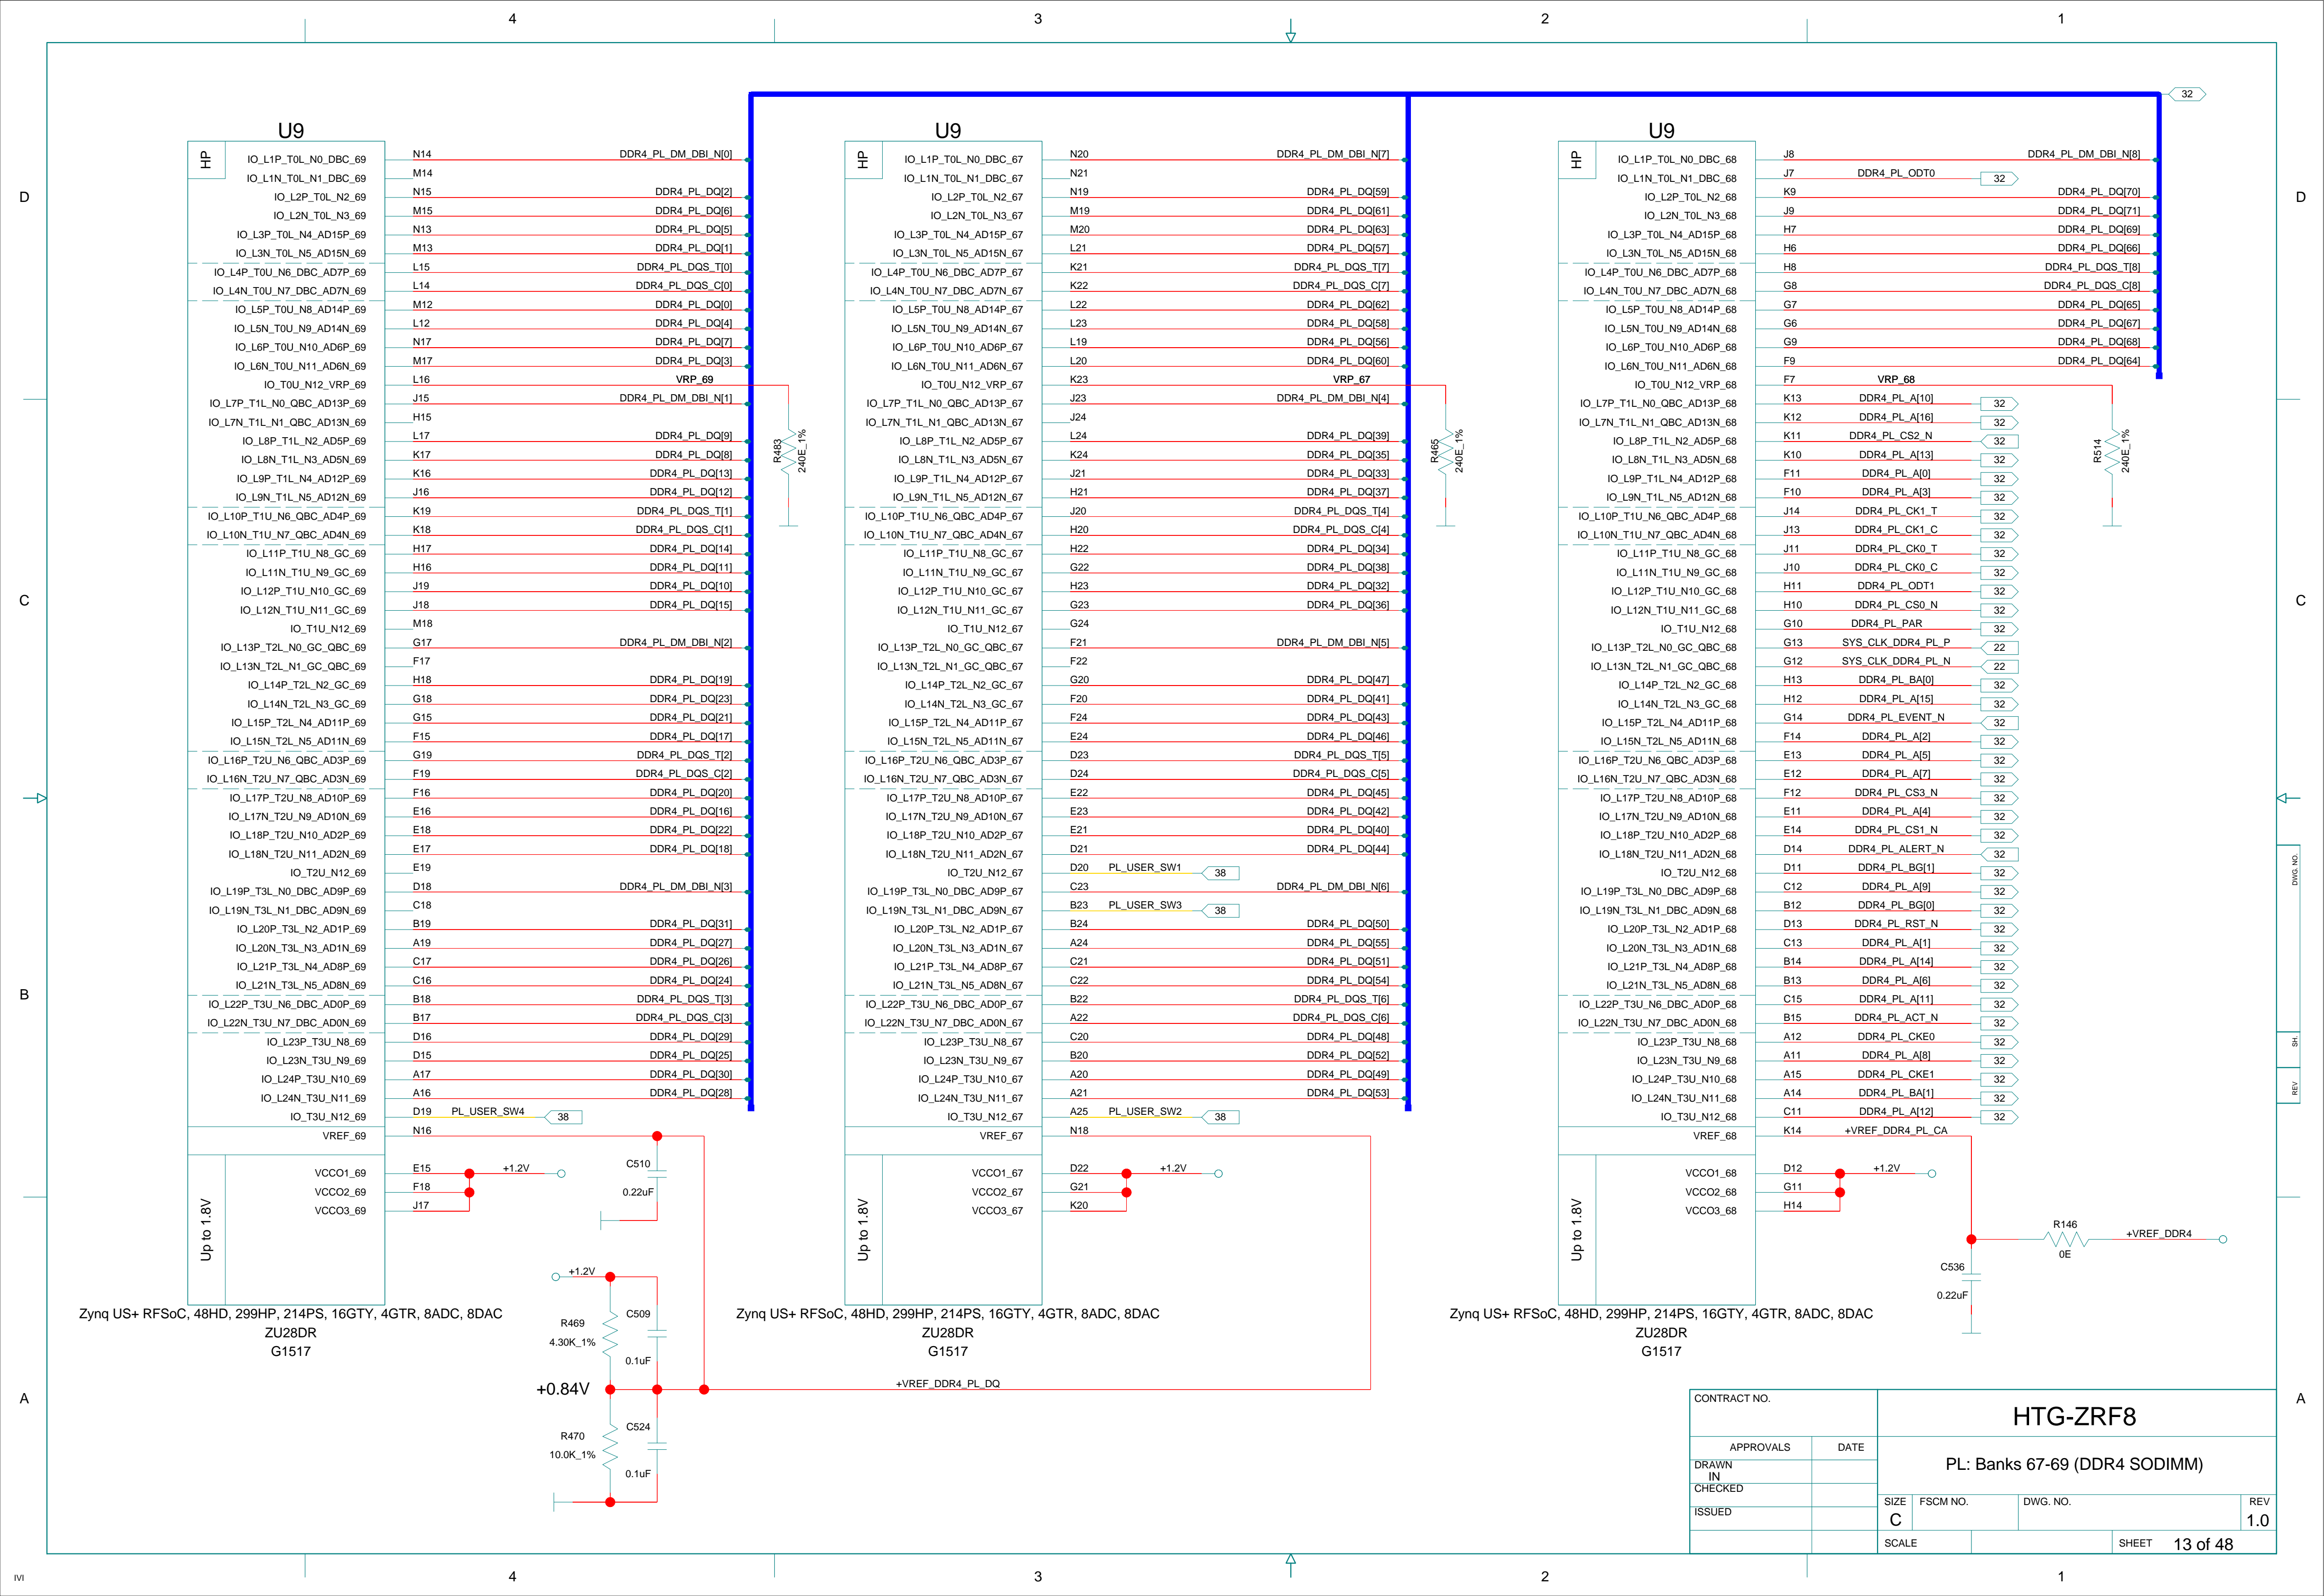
4 3 2 1

D C B A

U9

HP

IO_L1P_T0L_N0_DBC_69 N14 DDR4_PL_DM_DBI_N[0]
IO_L1N_T0L_N1_DBC_69 M14
IO_L2P_T0L_N2_69 N15 DDR4_PL_DQ[2]
IO_L2N_T0L_N3_69 M15 DDR4_PL_DQ[6]
IO_L3P_T0L_N4_AD15P_69 N13 DDR4_PL_DQ[5]
IO_L3N_T0L_N5_AD15N_69 M13 DDR4_PL_DQ[1]
IO_L4P_T0U_N6_DBC_AD7P_69 L15 DDR4_PL_DQS_T[0]
IO_L4N_T0U_N7_DBC_AD7N_69 L14 DDR4_PL_DQS_C[0]
IO_L5P_T0U_N8_AD14P_69 M12 DDR4_PL_DQ[0]
IO_L5N_T0U_N9_AD14N_69 L12 DDR4_PL_DQ[4]
IO_L6P_T0U_N10_AD6P_69 N17 DDR4_PL_DQ[7]
IO_L6N_T0U_N11_AD6N_69 M17 DDR4_PL_DQ[3]
IO_T0U_N12_VRP_69 L16 VRP_69
IO_L7P_T1L_N0_QBC_AD13P_69 J15 DDR4_PL_DM_DBI_N[1]
IO_L7N_T1L_N1_QBC_AD13N_69 H15
IO_L8P_T1L_N2_AD5P_69 L17 DDR4_PL_DQ[9]
IO_L8N_T1L_N3_AD5N_69 K17 DDR4_PL_DQ[8]
IO_L9P_T1L_N4_AD12P_69 K16 DDR4_PL_DQ[13]
IO_L9N_T1L_N5_AD12N_69 J16 DDR4_PL_DQ[12]
IO_L10P_T1U_N6_QBC_AD4P_69 K19 DDR4_PL_DQS_T[1]
IO_L10N_T1U_N7_QBC_AD4N_69 K18 DDR4_PL_DQS_C[1]
IO_L11P_T1U_N8_GC_69 H17 DDR4_PL_DQ[14]
IO_L11N_T1U_N9_GC_69 H16 DDR4_PL_DQ[11]
IO_L12P_T1U_N10_GC_69 J19 DDR4_PL_DQ[10]
IO_L12N_T1U_N11_GC_69 J18 DDR4_PL_DQ[15]
IO_T1U_N12_69 M18
IO_L13P_T2L_N0_GC_QBC_69 G17 DDR4_PL_DM_DBI_N[2]
IO_L13N_T2L_N1_GC_QBC_69 F17
IO_L14P_T2L_N2_GC_69 H18 DDR4_PL_DQ[19]
IO_L14N_T2L_N3_GC_69 G18 DDR4_PL_DQ[23]
IO_L15P_T2L_N4_AD11P_69 G15 DDR4_PL_DQ[21]
IO_L15N_T2L_N5_AD11N_69 F15 DDR4_PL_DQ[17]
IO_L16P_T2U_N6_QBC_AD3P_69 G19 DDR4_PL_DQS_T[2]
IO_L16N_T2U_N7_QBC_AD3N_69 F19 DDR4_PL_DQS_C[2]
IO_L17P_T2U_N8_AD10P_69 F16 DDR4_PL_DQ[20]
IO_L17N_T2U_N9_AD10N_69 E16 DDR4_PL_DQ[16]
IO_L18P_T2U_N10_AD2P_69 E18 DDR4_PL_DQ[22]
IO_L18N_T2U_N11_AD2N_69 E17 DDR4_PL_DQ[18]
IO_T2U_N12_69 E19
IO_L19P_T3L_N0_DBC_AD9P_69 D18 DDR4_PL_DM_DBI_N[3]
IO_L19N_T3L_N1_DBC_AD9N_69 C18
IO_L20P_T3L_N2_AD1P_69 B19 DDR4_PL_DQ[31]
IO_L20N_T3L_N3_AD1N_69 A19 DDR4_PL_DQ[27]
IO_L21P_T3L_N4_AD8P_69 C17 DDR4_PL_DQ[26]
IO_L21N_T3L_N5_AD8N_69 C16 DDR4_PL_DQ[24]
IO_L22P_T3U_N6_DBC_AD0P_69 B18 DDR4_PL_DQS_T[3]
IO_L22N_T3U_N7_DBC_AD0N_69 B17 DDR4_PL_DQS_C[3]
IO_L23P_T3U_N8_69 D16 DDR4_PL_DQ[29]
IO_L23N_T3U_N9_69 D15 DDR4_PL_DQ[25]
IO_L24P_T3U_N10_69 A17 DDR4_PL_DQ[30]
IO_L24N_T3U_N11_69 A16 DDR4_PL_DQ[28]
IO_T3U_N12_69 D19 PL_USER_SW4 38
VREF_69 N16
VCCO1_69 E15 +1.2V
VCCO2_69 F18
VCCO3_69 J17
Up to 1.8V
R483 240E_1%
C510 0.22uF
Zynq US+ RFSoC, 48HD, 299HP, 214PS, 16GTY, 4GTR, 8ADC, 8DAC
ZU28DR
G1517

+1.2V
R469 4.30K_1%
C509 0.1uF
+0.84V
R470 10.0K_1%
C524 0.1uF

U9

HP

IO_L1P_T0L_N0_DBC_67 N20 DDR4_PL_DM_DBI_N[7]
IO_L1N_T0L_N1_DBC_67 N21
IO_L2P_T0L_N2_67 N19 DDR4_PL_DQ[59]
IO_L2N_T0L_N3_67 M19 DDR4_PL_DQ[61]
IO_L3P_T0L_N4_AD15P_67 M20 DDR4_PL_DQ[63]
IO_L3N_T0L_N5_AD15N_67 L21 DDR4_PL_DQ[57]
IO_L4P_T0U_N6_DBC_AD7P_67 K21 DDR4_PL_DQS_T[7]
IO_L4N_T0U_N7_DBC_AD7N_67 K22 DDR4_PL_DQS_C[7]
IO_L5P_T0U_N8_AD14P_67 L22 DDR4_PL_DQ[62]
IO_L5N_T0U_N9_AD14N_67 L23 DDR4_PL_DQ[58]
IO_L6P_T0U_N10_AD6P_67 L19 DDR4_PL_DQ[56]
IO_L6N_T0U_N11_AD6N_67 L20 DDR4_PL_DQ[60]
IO_T0U_N12_VRP_67 K23 VRP_67
IO_L7P_T1L_N0_QBC_AD13P_67 J23 DDR4_PL_DM_DBI_N[4]
IO_L7N_T1L_N1_QBC_AD13N_67 J24
IO_L8P_T1L_N2_AD5P_67 L24 DDR4_PL_DQ[39]
IO_L8N_T1L_N3_AD5N_67 K24 DDR4_PL_DQ[35]
IO_L9P_T1L_N4_AD12P_67 J21 DDR4_PL_DQ[33]
IO_L9N_T1L_N5_AD12N_67 H21 DDR4_PL_DQ[37]
IO_L10P_T1U_N6_QBC_AD4P_67 J20 DDR4_PL_DQS_T[4]
IO_L10N_T1U_N7_QBC_AD4N_67 H20 DDR4_PL_DQS_C[4]
IO_L11P_T1U_N8_GC_67 H22 DDR4_PL_DQ[34]
IO_L11N_T1U_N9_GC_67 G22 DDR4_PL_DQ[38]
IO_L12P_T1U_N10_GC_67 H23 DDR4_PL_DQ[32]
IO_L12N_T1U_N11_GC_67 G23 DDR4_PL_DQ[36]
IO_T1U_N12_67 G24
IO_L13P_T2L_N0_GC_QBC_67 F21 DDR4_PL_DM_DBI_N[5]
IO_L13N_T2L_N1_GC_QBC_67 F22
IO_L14P_T2L_N2_GC_67 G20 DDR4_PL_DQ[47]
IO_L14N_T2L_N3_GC_67 F20 DDR4_PL_DQ[41]
IO_L15P_T2L_N4_AD11P_67 F24 DDR4_PL_DQ[43]
IO_L15N_T2L_N5_AD11N_67 E24 DDR4_PL_DQ[46]
IO_L16P_T2U_N6_QBC_AD3P_67 D23 DDR4_PL_DQS_T[5]
IO_L16N_T2U_N7_QBC_AD3N_67 D24 DDR4_PL_DQS_C[5]
IO_L17P_T2U_N8_AD10P_67 E22 DDR4_PL_DQ[45]
IO_L17N_T2U_N9_AD10N_67 E23 DDR4_PL_DQ[42]
IO_L18P_T2U_N10_AD2P_67 E21 DDR4_PL_DQ[40]
IO_L18N_T2U_N11_AD2N_67 D21 DDR4_PL_DQ[44]
IO_T2U_N12_67 D20 PL_USER_SW1 38
IO_L19P_T3L_N0_DBC_AD9P_67 C23 DDR4_PL_DM_DBI_N[6]
IO_L19N_T3L_N1_DBC_AD9N_67 B23 PL_USER_SW3 38
IO_L20P_T3L_N2_AD1P_67 B24 DDR4_PL_DQ[50]
IO_L20N_T3L_N3_AD1N_67 A24 DDR4_PL_DQ[55]
IO_L21P_T3L_N4_AD8P_67 C21 DDR4_PL_DQ[51]
IO_L21N_T3L_N5_AD8N_67 C22 DDR4_PL_DQ[54]
IO_L22P_T3U_N6_DBC_AD0P_67 B22 DDR4_PL_DQS_T[6]
IO_L22N_T3U_N7_DBC_AD0N_67 A22 DDR4_PL_DQS_C[6]
IO_L23P_T3U_N8_67 C20 DDR4_PL_DQ[48]
IO_L23N_T3U_N9_67 B20 DDR4_PL_DQ[52]
IO_L24P_T3U_N10_67 A20 DDR4_PL_DQ[49]
IO_L24N_T3U_N11_67 A21 DDR4_PL_DQ[53]
IO_T3U_N12_67 A25 PL_USER_SW2 38
VREF_67 N18
VCCO1_67 D22 +1.2V
VCCO2_67 G21
VCCO3_67 K20
Up to 1.8V
R465 240E_1%
+VREF_DDR4_PL_DQ
Zynq US+ RFSoC, 48HD, 299HP, 214PS, 16GTY, 4GTR, 8ADC, 8DAC
ZU28DR
G1517

32

U9

HP

IO_L1P_T0L_N0_DBC_68 J8 DDR4_PL_DM_DBI_N[8]
IO_L1N_T0L_N1_DBC_68 J7 DDR4_PL_ODT0 32
IO_L2P_T0L_N2_68 K9 DDR4_PL_DQ[70]
IO_L2N_T0L_N3_68 J9 DDR4_PL_DQ[71]
IO_L3P_T0L_N4_AD15P_68 H7 DDR4_PL_DQ[69]
IO_L3N_T0L_N5_AD15N_68 H6 DDR4_PL_DQ[66]
IO_L4P_T0U_N6_DBC_AD7P_68 H8 DDR4_PL_DQS_T[8]
IO_L4N_T0U_N7_DBC_AD7N_68 G8 DDR4_PL_DQS_C[8]
IO_L5P_T0U_N8_AD14P_68 G7 DDR4_PL_DQ[65]
IO_L5N_T0U_N9_AD14N_68 G6 DDR4_PL_DQ[67]
IO_L6P_T0U_N10_AD6P_68 G9 DDR4_PL_DQ[68]
IO_L6N_T0U_N11_AD6N_68 F9 DDR4_PL_DQ[64]
IO_T0U_N12_VRP_68 F7 VRP_68
IO_L7P_T1L_N0_QBC_AD13P_68 K13 DDR4_PL_A[10] 32
IO_L7N_T1L_N1_QBC_AD13N_68 K12 DDR4_PL_A[16] 32
IO_L8P_T1L_N2_AD5P_68 K11 DDR4_PL_CS2_N 32
IO_L8N_T1L_N3_AD5N_68 K10 DDR4_PL_A[13] 32
IO_L9P_T1L_N4_AD12P_68 F11 DDR4_PL_A[0] 32
IO_L9N_T1L_N5_AD12N_68 F10 DDR4_PL_A[3] 32
IO_L10P_T1U_N6_QBC_AD4P_68 J14 DDR4_PL_CK1_T 32
IO_L10N_T1U_N7_QBC_AD4N_68 J13 DDR4_PL_CK1_C 32
IO_L11P_T1U_N8_GC_68 J11 DDR4_PL_CK0_T 32
IO_L11N_T1U_N9_GC_68 J10 DDR4_PL_CK0_C 32
IO_L12P_T1U_N10_GC_68 H11 DDR4_PL_ODT1 32
IO_L12N_T1U_N11_GC_68 H10 DDR4_PL_CS0_N 32
IO_T1U_N12_68 G10 DDR4_PL_PAR 32
IO_L13P_T2L_N0_GC_QBC_68 G13 SYS_CLK_DDR4_PL_P 22
IO_L13N_T2L_N1_GC_QBC_68 G12 SYS_CLK_DDR4_PL_N 22
IO_L14P_T2L_N2_GC_68 H13 DDR4_PL_BA[0] 32
IO_L14N_T2L_N3_GC_68 H12 DDR4_PL_A[15] 32
IO_L15P_T2L_N4_AD11P_68 G14 DDR4_PL_EVENT_N 32
IO_L15N_T2L_N5_AD11N_68 F14 DDR4_PL_A[2] 32
IO_L16P_T2U_N6_QBC_AD3P_68 E13 DDR4_PL_A[5] 32
IO_L16N_T2U_N7_QBC_AD3N_68 E12 DDR4_PL_A[7] 32
IO_L17P_T2U_N8_AD10P_68 F12 DDR4_PL_CS3_N 32
IO_L17N_T2U_N9_AD10N_68 E11 DDR4_PL_A[4] 32
IO_L18P_T2U_N10_AD2P_68 E14 DDR4_PL_CS1_N 32
IO_L18N_T2U_N11_AD2N_68 D14 DDR4_PL_ALERT_N 32
IO_T2U_N12_68 D11 DDR4_PL_BG[1] 32
IO_L19P_T3L_N0_DBC_AD9P_68 C12 DDR4_PL_A[9] 32
IO_L19N_T3L_N1_DBC_AD9N_68 B12 DDR4_PL_BG[0] 32
IO_L20P_T3L_N2_AD1P_68 D13 DDR4_PL_RST_N 32
IO_L20N_T3L_N3_AD1N_68 C13 DDR4_PL_A[1] 32
IO_L21P_T3L_N4_AD8P_68 B14 DDR4_PL_A[14] 32
IO_L21N_T3L_N5_AD8N_68 B13 DDR4_PL_A[6] 32
IO_L22P_T3U_N6_DBC_AD0P_68 C15 DDR4_PL_A[11] 32
IO_L22N_T3U_N7_DBC_AD0N_68 B15 DDR4_PL_ACT_N 32
IO_L23P_T3U_N8_68 A12 DDR4_PL_CKE0 32
IO_L23N_T3U_N9_68 A11 DDR4_PL_A[8] 32
IO_L24P_T3U_N10_68 A15 DDR4_PL_CKE1 32
IO_L24N_T3U_N11_68 A14 DDR4_PL_BA[1] 32
IO_T3U_N12_68 C11 DDR4_PL_A[12] 32
VREF_68 K14 +VREF_DDR4_PL_CA
VCCO1_68 D12 +1.2V
VCCO2_68 G11
VCCO3_68 H14
Up to 1.8V
R514 240E_1%
R146 0E +VREF_DDR4
C536 0.22uF
Zynq US+ RFSoC, 48HD, 299HP, 214PS, 16GTY, 4GTR, 8ADC, 8DAC
ZU28DR
G1517

DWG. NO.
SH
REV

| CONTRACT NO. | | HTG-ZRF8 |
|---|---|---|
| APPROVALS | DATE | PL: Banks 67-69 (DDR4 SODIMM) |
| DRAWN IN | | |
| CHECKED | | SIZE C · FSCM NO. · DWG. NO. · REV 1.0 |
| ISSUED | | SCALE · SHEET 13 of 48 |

IVI